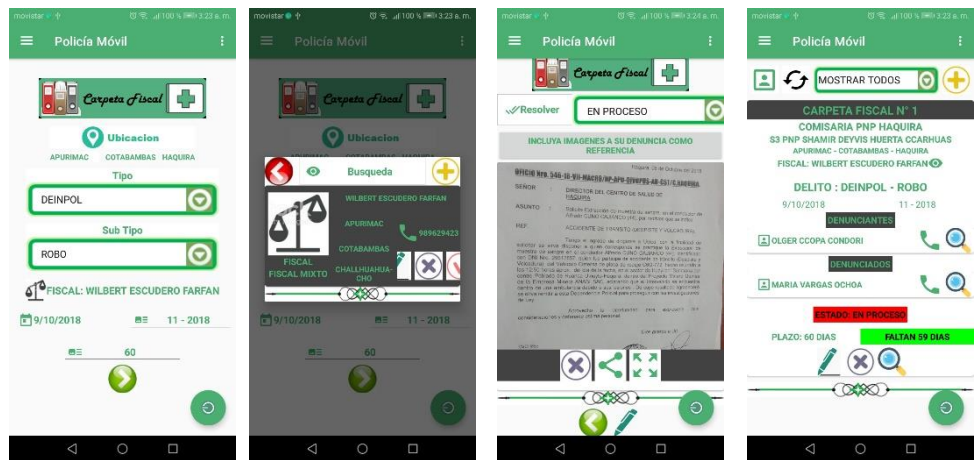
movistar 100 % 3:23 a. m.

Policía Móvil

Carpeta Fiscal

Ubicacion

APURIMAC COTABAMBAS HAQUIRA

Tipo

DEINPOL

Sub Tipo

ROBO

FISCAL: WILBERT ESCUDERO FARFAN

9/10/2018 11 - 2018

60

movistar 100 % 3:23 a. m.

Policía Móvil

Carpeta Fiscal

Ubicacion

Busqueda

WILBERT ESCUDERO FARFAN

APURIMAC

989629423

COTABAMBAS

FISCAL FISCAL MIXTO

CHALLHUAHUACHO

9/10/2018 11 - 2018

60

movistar 100 % 3:24 a. m.

Policía Móvil

Carpeta Fiscal

Resolver

EN PROCESO

INCLUYA IMAGENES A SU DENUNCIA COMO REFERENCIA

OFICIO N° 346-18-VII-MACRO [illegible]

SEÑOR : DIRECTOR DEL CENTRO DE SALUD DE HAQUIRA

ASUNTO : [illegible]

REF : ACCIDENTE DE TRANSITO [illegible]

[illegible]

movistar 100 % 3:23 a. m.

Policía Móvil

MOSTRAR TODOS

CARPETA FISCAL N° 1

COMISARIA PNP HAQUIRA

S3 PNP SHAMIR DEYVIS HUERTA CCARHUAS

APURIMAC - COTABAMBAS - HAQUIRA

FISCAL: WILBERT ESCUDERO FARFAN

DELITO : DEINPOL - ROBO

9/10/2018 11 - 2018

DENUNCIANTES

OLGER CCOPA CONDORI

DENUNCIADOS

MARIA VARGAS OCHOA

ESTADO: EN PROCESO

PLAZO: 60 DIAS FALTAN 59 DIAS